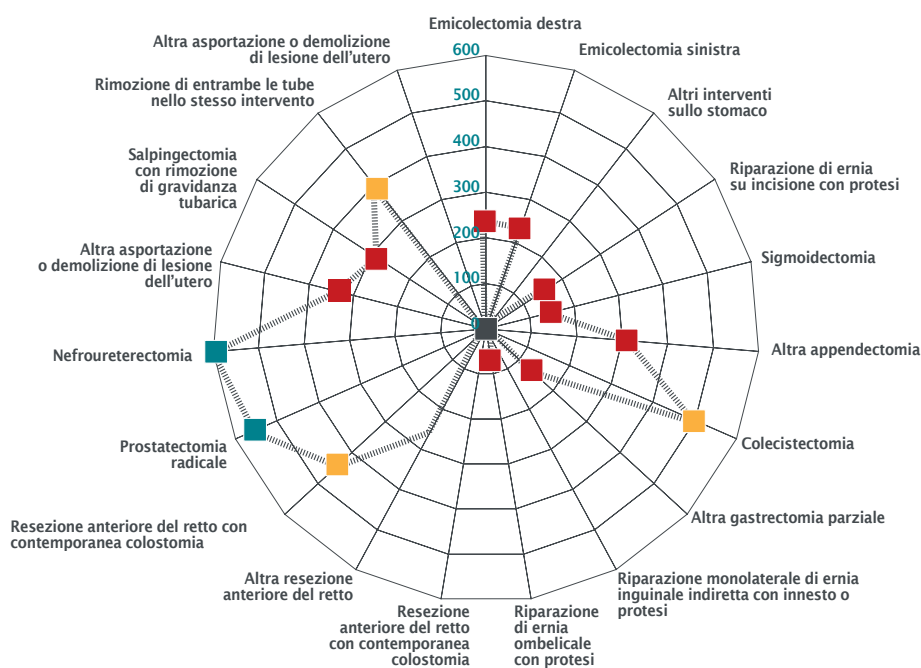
Emicolectomia destra
Emicolectomia sinistra
Altri interventi sullo stomaco
Riparazione di ernia su incisione con protesi
Sigmoidectomia
Altra appendectomia
Colecistectomia
Altra gastrectomia parziale
Riparazione monolaterale di ernia inguinale indiretta con innesto o protesi
Riparazione di ernia ombelicale con protesi
Resezione anteriore del retto con contemporanea colostomia
Altra resezione anteriore del retto
Resezione anteriore del retto con contemporanea colostomia
Prostatectomia radicale
Nefroureterectomia
Altra asportazione o demolizione di lesione dell'utero
Salpingectomia con rimozione di gravidanza tubarica
Rimozione di entrambe le tube nello stesso intervento
Altra asportazione o demolizione di lesione dell'utero

600
500
400
300
200
100
0